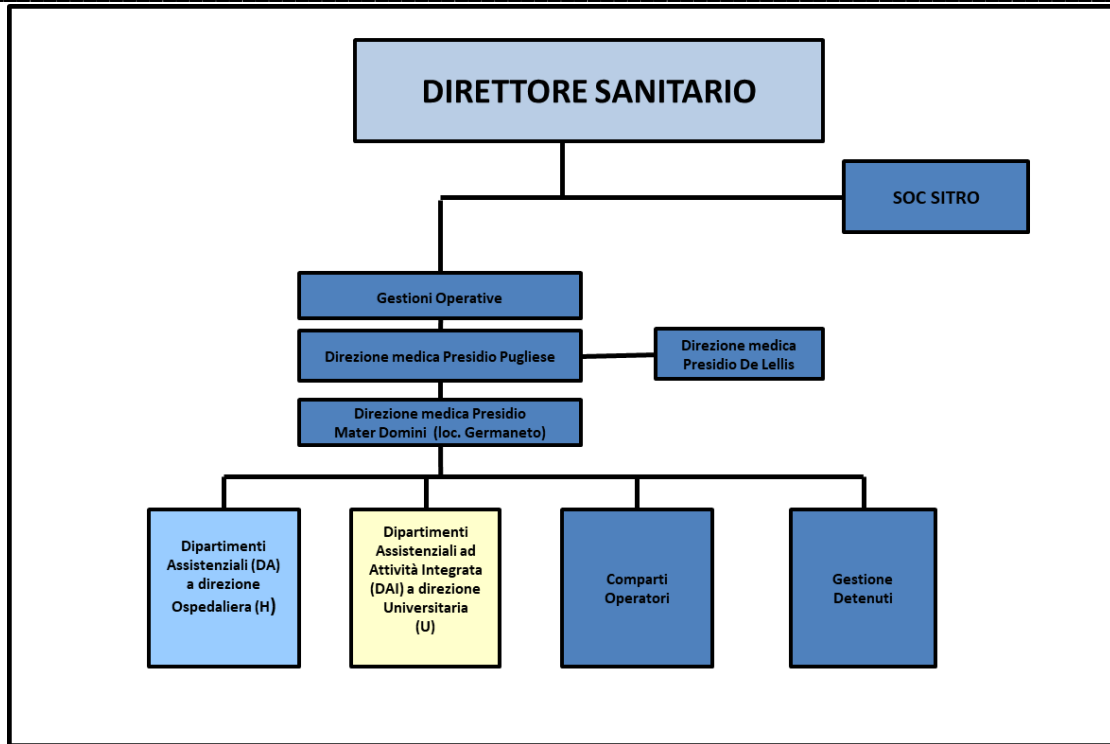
DIRETTORE SANITARIO

SOC SITRO

Gestioni Operative

Direzione medica Presidio Pugliese

Direzione medica Presidio De Lellis

Direzione medica Presidio Mater Domini (loc. Germaneto)

Dipartimenti Assistenziali (DA) a direzione Ospedaliera (H)

Dipartimenti Assistenziali ad Attività Integrata (DAI) a direzione Universitaria (U)

Comparti Operatori

Gestione Detenuti